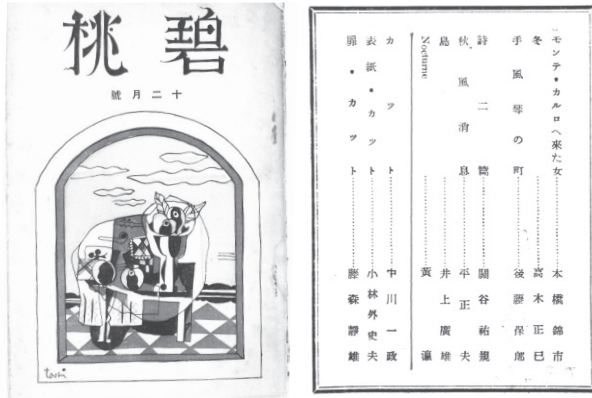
碧桃

十二月號

tani

モンテ・カルロへ來た女……………木檥錦市
冬……………………………………高木正巳
手風琴の町…………………………後藤保郎
詩　二篇……………………………關谷祐規
秋風消息……………………………平正夫
Nocturne
鳥……………………………………井上廣雄
……………………………………黄瀛

カツト………………………………中川一政
表紙・カツト………………………小林外史夫
扉・カツト…………………………藤森靜雄